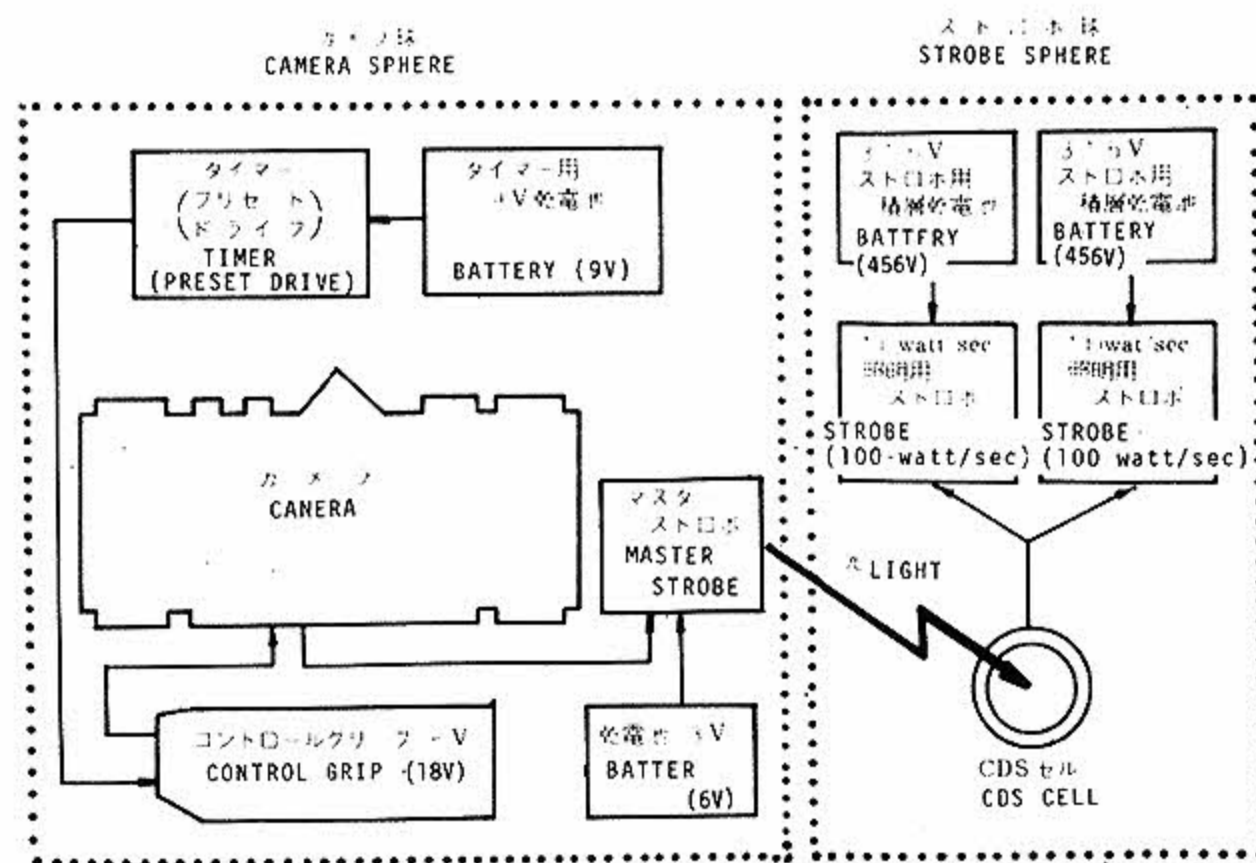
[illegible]
CAMERA SPHERE

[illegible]
STROBE SPHERE

タイマー
(プリセット
ドライブ)
TIMER
(PRESET DRIVE)

タイマー用
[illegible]V乾電池
BATTERY (9V)

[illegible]V
ストロボ用
積層乾電池
BATTFRY
(456V)

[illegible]V
ストロボ用
積層乾電池
BATTERY
(456V)

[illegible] watt sec
照明用
ストロボ
STROBE
(100-watt/sec)

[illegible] watt sec
照明用
ストロボ
STROBE
(100 watt/sec)

カメラ
CANERA

マスタ
ストロボ
MASTER
STROBE

光 LIGHT

コントロールグリップ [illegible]V
CONTROL GRIP (18V)

乾電池 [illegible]V
BATTER
(6V)

CDS セル
CDS CELL